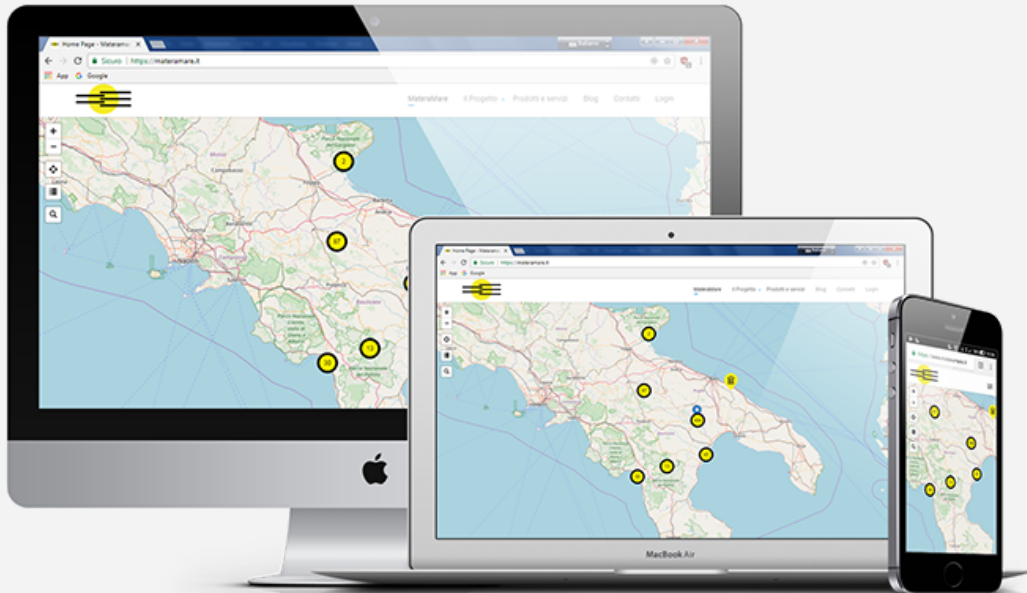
Home Page - Materama

Sicuro | https://materamare.it

App Google

MateraMare Il Progetto Prodotti e servizi Blog Contatti Login

2

37

13

30

Home Page - Materam

Sicuro | https://materamare.it

App Google

MateraMare Il Progetto Prodotti e servizi Blog Contatti Login

MacBook Air